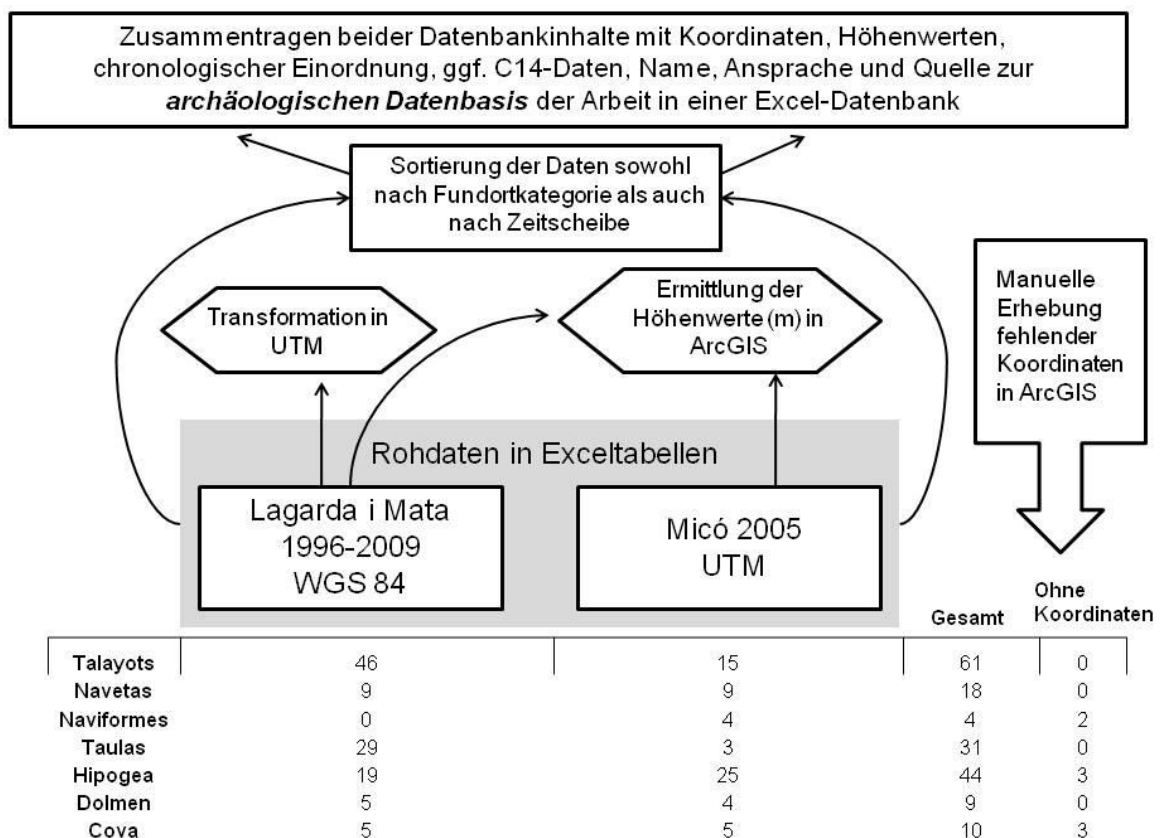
Zusammentragen beider Datenbankinhalte mit Koordinaten, Höhenwerten, chronologischer Einordnung, ggf. C14-Daten, Name, Ansprache und Quelle zur ***archäologischen Datenbasis*** der Arbeit in einer Excel-Datenbank

Sortierung der Daten sowohl nach Fundortkategorie als auch nach Zeitscheibe

Transformation in UTM

Ermittlung der Höhenwerte (m) in ArcGIS

Manuelle Erhebung fehlender Koordinaten in ArcGIS

Rohdaten in Exceltabellen

Lagarda i Mata
1996-2009
WGS 84

Micó 2005
UTM

| | | | Gesamt | Ohne Koordinaten |
|---|---|---|---|---|
| Talayots | 46 | 15 | 61 | 0 |
| Navetas | 9 | 9 | 18 | 0 |
| Naviformes | 0 | 4 | 4 | 2 |
| Taulas | 29 | 3 | 31 | 0 |
| Hipogea | 19 | 25 | 44 | 3 |
| Dolmen | 5 | 4 | 9 | 0 |
| Cova | 5 | 5 | 10 | 3 |